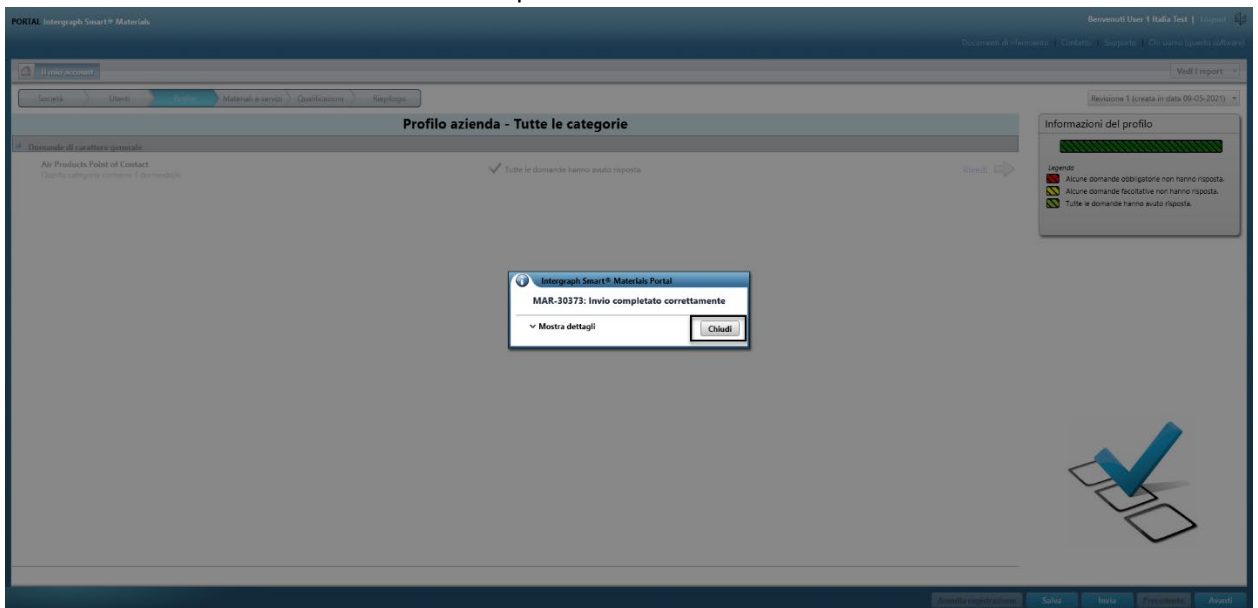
PORTAL Intergraph Smart® Materials

Benvenuti User 1 Italia Test | Logout

Documenti di riferimento | Contatto | Supporto | Chi siamo (questo software)

Il mio account

Vedi i report

Società | Utenti | Profilo | Materiali e servizi | Qualificazioni | Riepilogo

Revisione 1 (creata in data 09-03-2021)

Profilo azienda - Tutte le categorie

Domande di carattere generale

Air Products Point of Contact
Questa categoria contiene 1 domanda/e

Tutte le domande hanno avuto risposta

Avanti

Informazioni del profilo

Legenda
Alcune domande obbligatorie non hanno risposta.
Alcune domande facoltative non hanno risposta.
Tutte le domande hanno avuto risposta.

Intergraph Smart® Materials Portal

MAR-30373: Invio completato correttamente

Mostra dettagli

Chiudi

Annulla registrazione | Salva | Invia | Precedente | Avanti